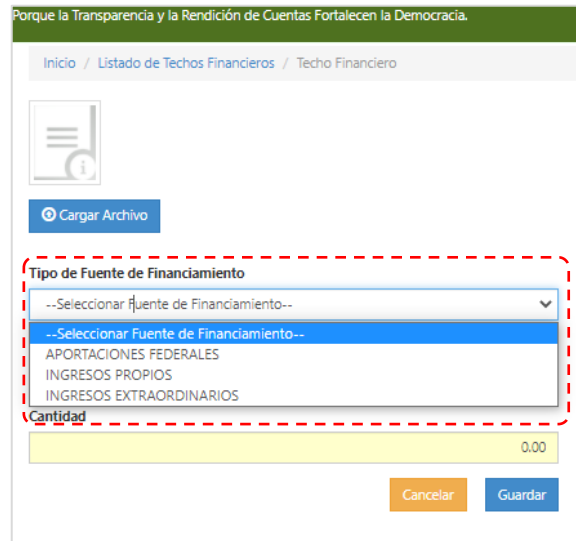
Porque la Transparencia y la Rendición de Cuentas Fortalecen la Democracia.

Inicio / Listado de Techos Financieros / Techo Financiero

Cargar Archivo

Tipo de Fuente de Financiamiento

--Seleccionar Fuente de Financiamiento--

--Seleccionar Fuente de Financiamiento--
APORTACIONES FEDERALES
INGRESOS PROPIOS
INGRESOS EXTRAORDINARIOS

Cantidad

0.00

Cancelar

Guardar